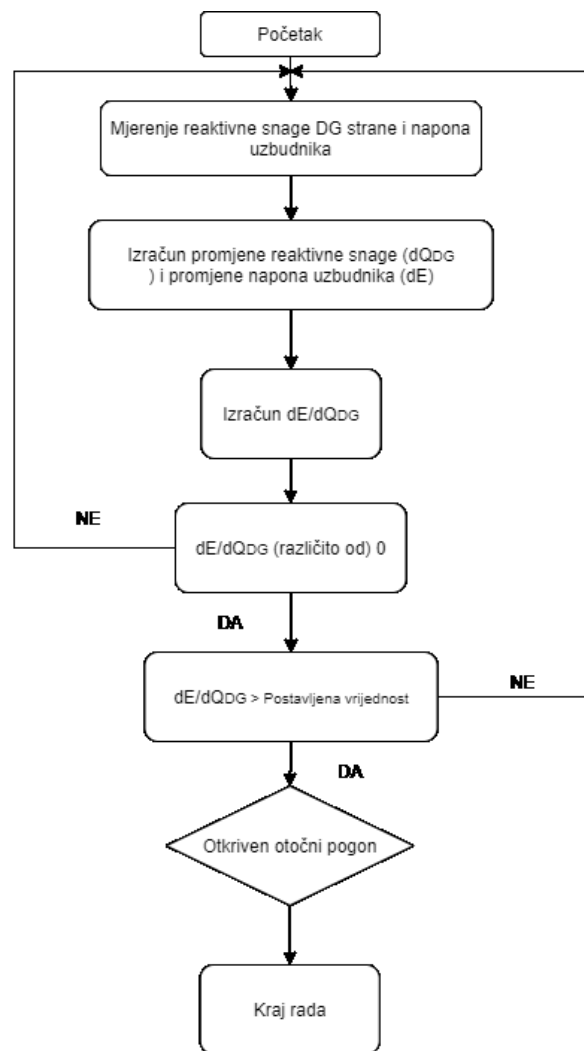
Početak

Mjerenje reaktivne snage DG strane i napona uzbudnika

Izračun promjene reaktivne snage (dQDG ) i promjene napona uzbudnika (dE)

Izračun dE/dQDG

NE

dE/dQDG (različito od) 0

DA

dE/dQDG > Postavljena vrijednost

NE

DA

Otkriven otočni pogon

Kraj rada